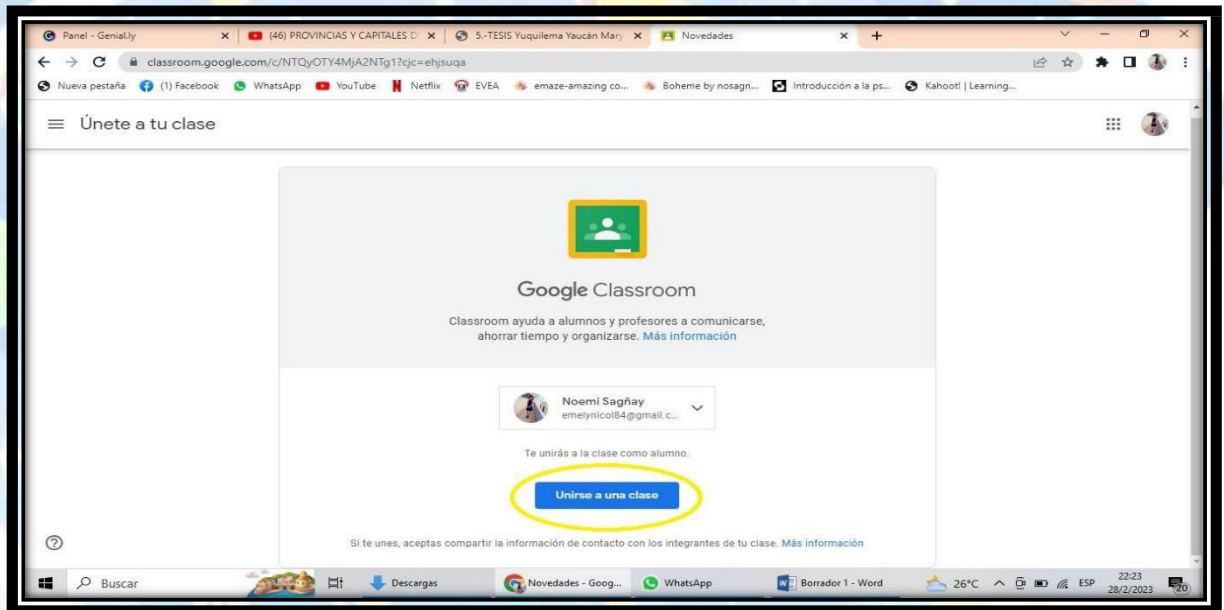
Panel - Genial.ly | (46) PROVINCIAS Y CAPITALES D | 5.-TESIS Yuquilema Yaucán Mary | Novedades

classroom.google.com/c/NTQyOTY4MjA2NTg1?cjc=ehjsuqa

Nueva pestaña (1) Facebook WhatsApp YouTube Netflix EVEA emaze-amazing co... Boheme by nosagn... Introducción a la ps... Kahoot! | Learning...

Únete a tu clase

Google Classroom

Classroom ayuda a alumnos y profesores a comunicarse, ahorrar tiempo y organizarse. Más información

Noemi Sagñay
emelynicol84@gmail.c...

Te unirás a la clase como alumno.

Unirse a una clase

Si te unes, aceptas compartir la información de contacto con los integrantes de tu clase. Más información

Buscar Descargas Novedades - Goog... WhatsApp Borrador 1 - Word 26°C ESP 22:23 28/2/2023 20